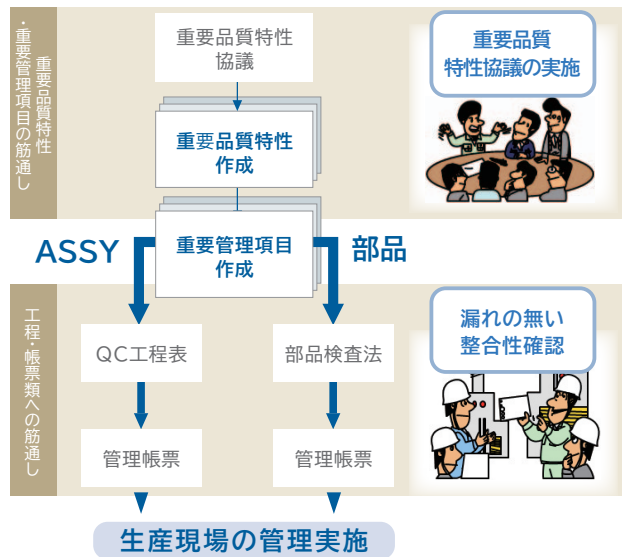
重要品質特性・重要管理項目の筋通し

重要品質特性協議

重要品質特性作成

重要管理項目作成

重要品質特性協議の実施

ASSY

部品

工程・帳票類への筋通し

QC工程表

部品検査法

漏れの無い整合性確認

管理帳票

管理帳票

生産現場の管理実施